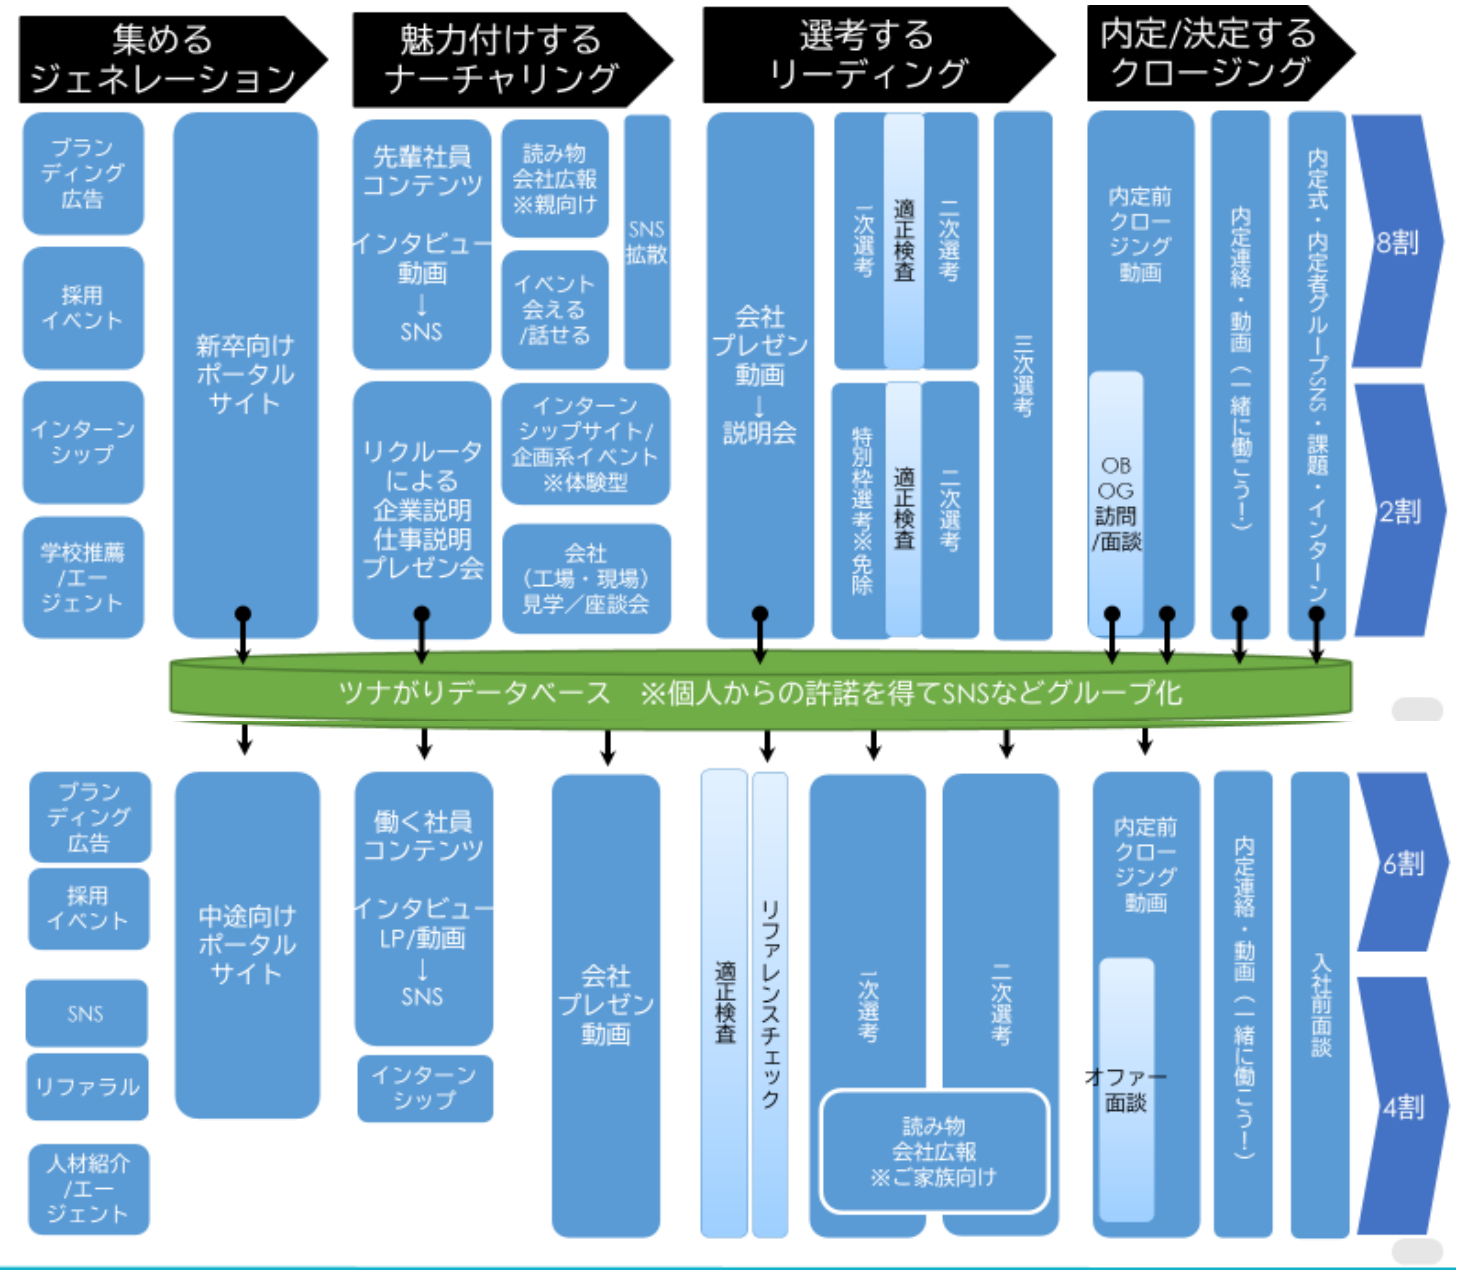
集める
ジェネレーション

魅力付けする
ナーチャリング

選考する
リーディング

内定/決定する
クロージング

ブランディング広告

採用イベント

インターンシップ

学校推薦/エージェント

新卒向けポータルサイト

先輩社員コンテンツ
インタビュー動画
↓
SNS

読み物
会社広報
※親向け

イベント
会える
/話せる

SNS拡散

リクルータによる企業説明仕事説明プレゼン会

インターンシップサイト/企画系イベント
※体験型

会社
(工場・現場)
見学/座談会

会社プレゼン動画
↓
説明会

一次選考

適正検査

二次選考

特別枠選考※免除

適正検査

二次選考

三次選考

内定前クロージング動画

OB
OG
訪問
/面談

内定連絡・動画(一緒に働こう!)

内定式・内定者グループSNS・課題・インターン

8割

2割

ツナがりデータベース　※個人からの許諾を得てSNSなどグループ化

ブランディング広告

採用イベント

SNS

リファラル

人材紹介/エージェント

中途向けポータルサイト

働く社員コンテンツ
インタビューLP/動画
↓
SNS

インターンシップ

会社プレゼン動画

適正検査

リファレンスチェック

一次選考

二次選考

読み物
会社広報
※ご家族向け

内定前クロージング動画

オファー面談

内定連絡・動画(一緒に働こう!)

入社前面談

6割

4割